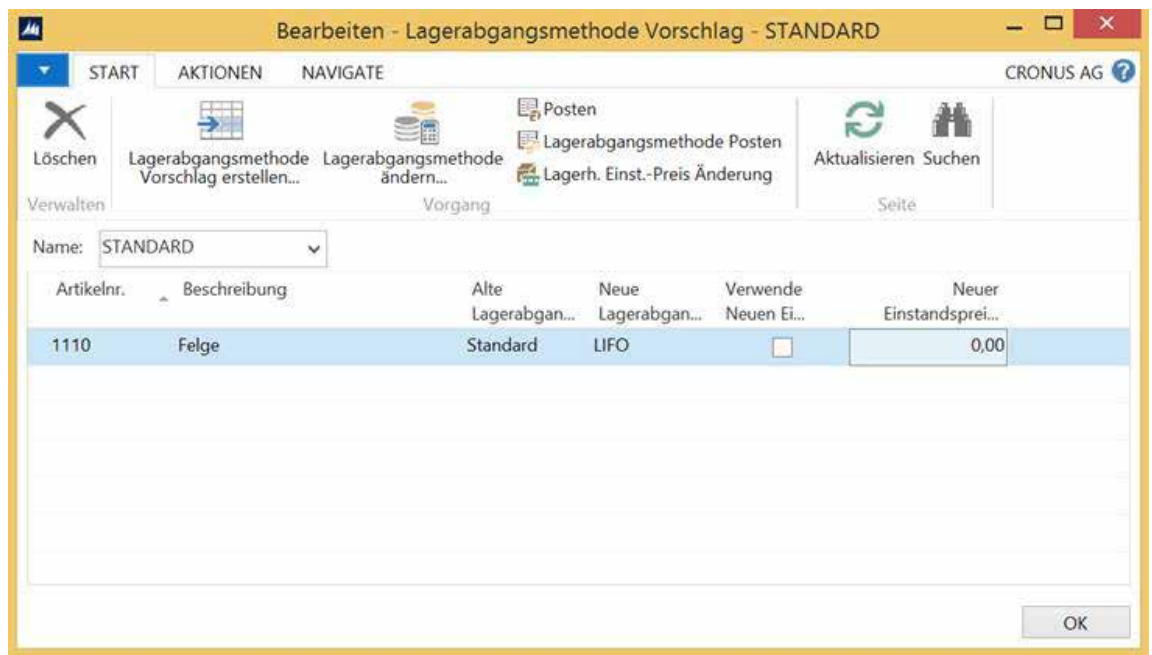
Bearbeiten - Lagerabgangsmethode Vorschlag - STANDARD

START AKTIONEN NAVIGATE CRONUS AG

Löschen
Verwalten

Lagerabgangsmethode Vorschlag erstellen...
Lagerabgangsmethode ändern...
Posten
Lagerabgangsmethode Posten
Lagerh. Einst.-Preis Änderung
Vorgang

Aktualisieren
Suchen
Seite

Name: STANDARD

| Artikelnr. | Beschreibung | Alte Lagerabgan... | Neue Lagerabgan... | Verwende Neuen Ei... | Neuer Einstandsprei... |
|---|---|---|---|---|---|
| 1110 | Felge | Standard | LIFO | ☐ | 0,00 |

OK